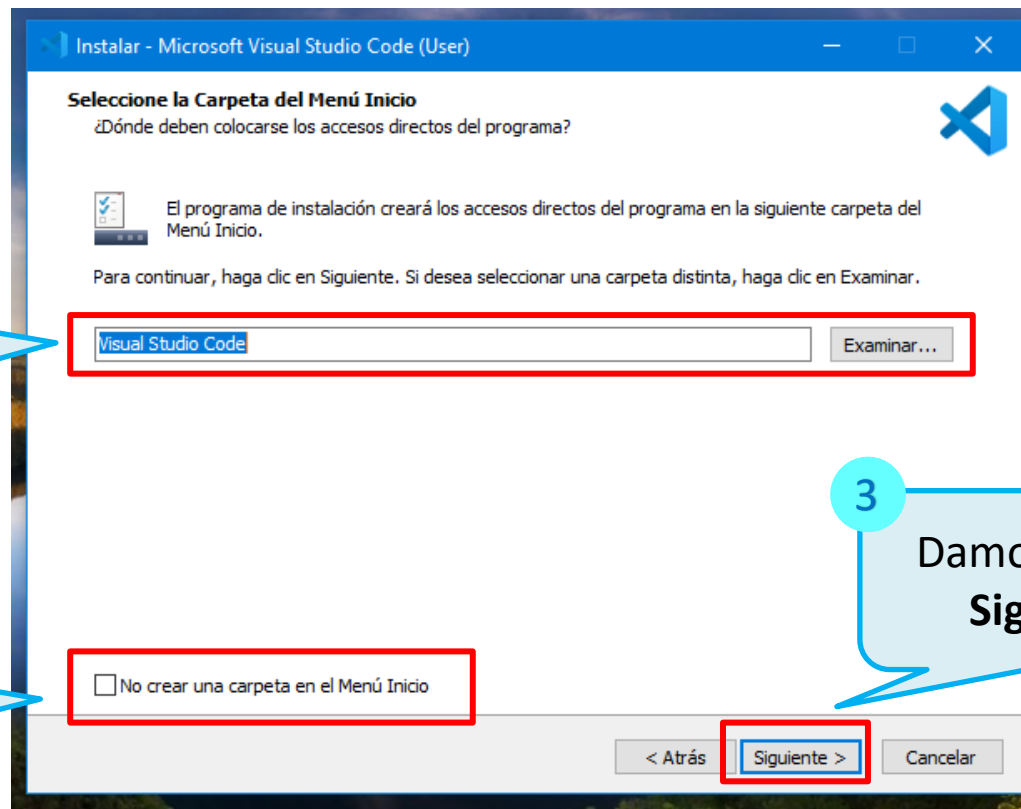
Instalar - Microsoft Visual Studio Code (User)

Seleccione la Carpeta del Menú Inicio
¿Dónde deben colocarse los accesos directos del programa?

El programa de instalación creará los accesos directos del programa en la siguiente carpeta del Menú Inicio.

Para continuar, haga clic en Siguiente. Si desea seleccionar una carpeta distinta, haga clic en Examinar.

Visual Studio Code

Examinar...

3

Damo
Sig

No crear una carpeta en el Menú Inicio

< Atrás

Siguiente >

Cancelar